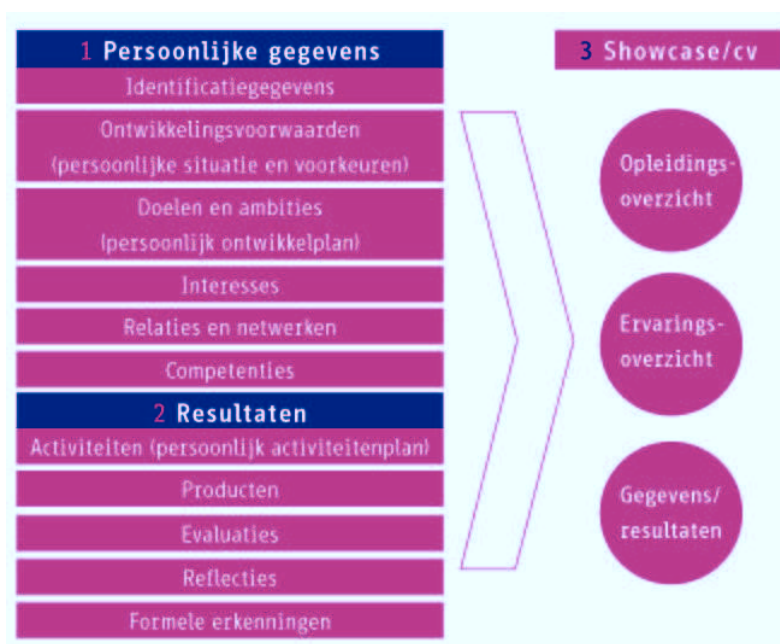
1 Persoonlijke gegevens

Identificatiegegevens

Ontwikkelingsvoorwaarden (persoonlijke situatie en voorkeuren)

Doelen en ambities (persoonlijk ontwikkelplan)

Interesses

Relaties en netwerken

Competenties

2 Resultaten

Activiteiten (persoonlijk activiteitenplan)

Producten

Evaluaties

Reflecties

Formele erkenningen

3 Showcase/cv

Opleidingsoverzicht

Ervaringsoverzicht

Gegevens/resultaten